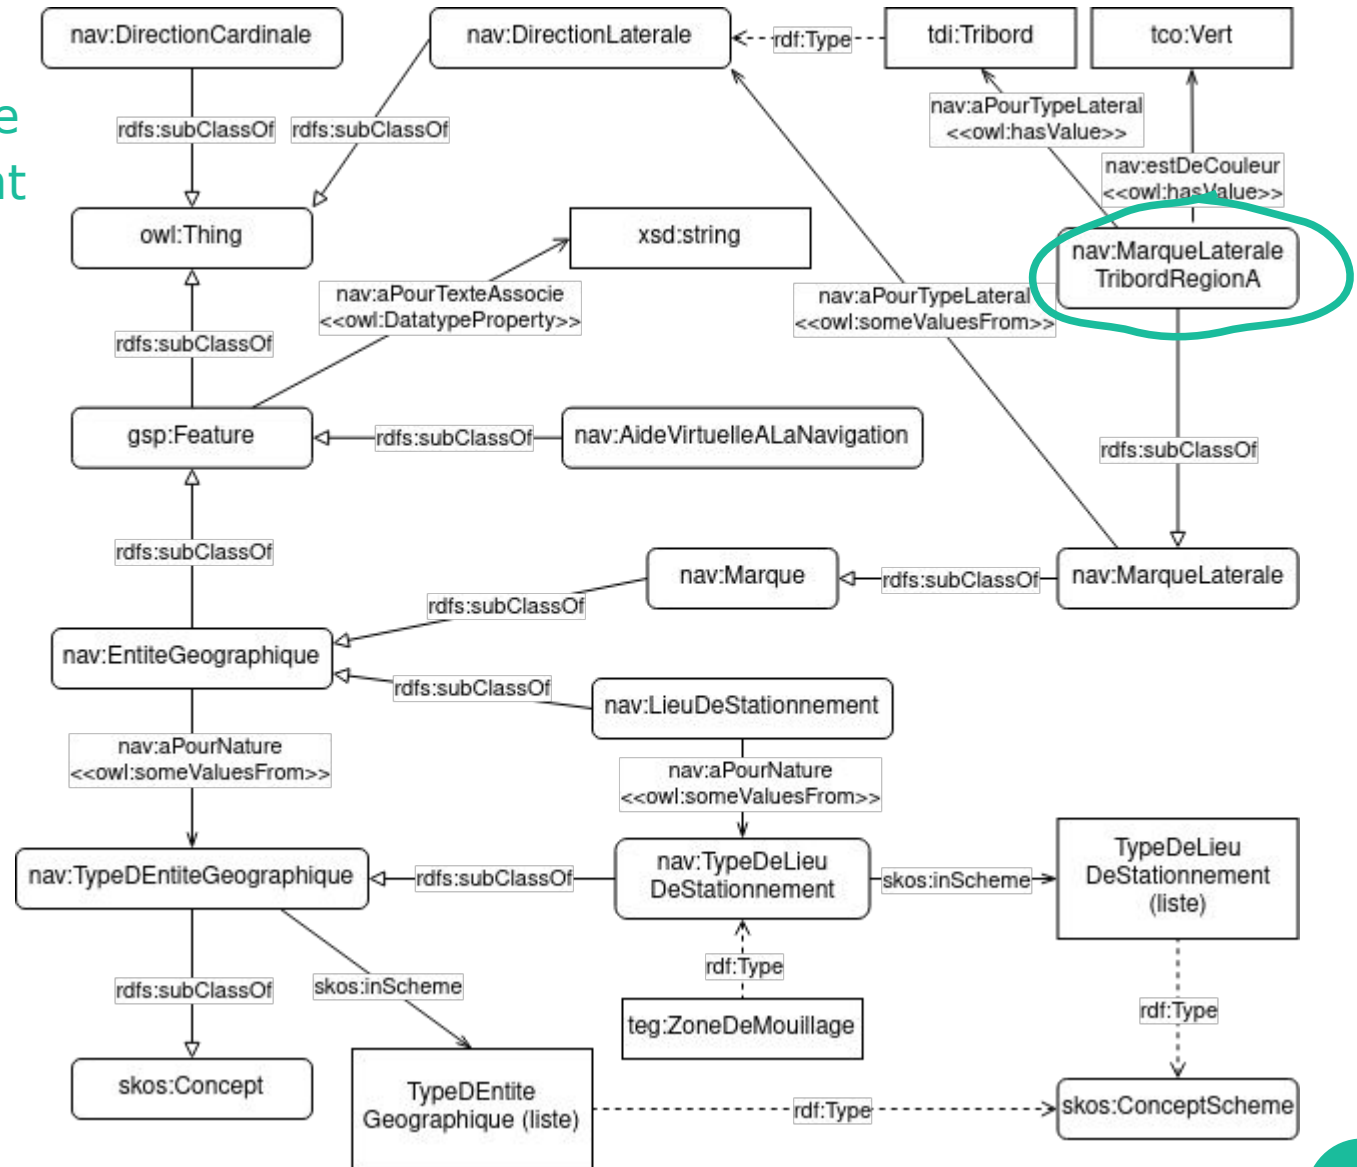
e
nt

nav:DirectionCardinale

nav:DirectionLaterale

rdf:Type

tdi:Tribord

tco:Vert

rdfs:subClassOf

rdfs:subClassOf

nav:aPourTypeLateral
<<owl:hasValue>>

nav:estDeCouleur
<<owl:hasValue>>

owl:Thing

xsd:string

nav:MarqueLaterale
TribordRegionA

nav:aPourTexteAssocie
<<owl:DatatypeProperty>>

nav:aPourTypeLateral
<<owl:someValuesFrom>>

rdfs:subClassOf

gsp:Feature

rdfs:subClassOf

nav:AideVirtuelleALaNavigation

rdfs:subClassOf

rdfs:subClassOf

nav:Marque

rdfs:subClassOf

nav:MarqueLaterale

rdfs:subClassOf

nav:EntiteGeographique

rdfs:subClassOf

nav:LieuDeStationnement

nav:aPourNature
<<owl:someValuesFrom>>

nav:aPourNature
<<owl:someValuesFrom>>

nav:TypeDEntiteGeographique

rdfs:subClassOf

nav:TypeDeLieu
DeStationnement

skos:inScheme

TypeDeLieu
DeStationnement
(liste)

rdf:Type

rdfs:subClassOf

skos:inScheme

teg:ZoneDeMouillage

rdf:Type

skos:Concept

TypeDEntite
Geographique (liste)

rdf:Type

skos:ConceptScheme